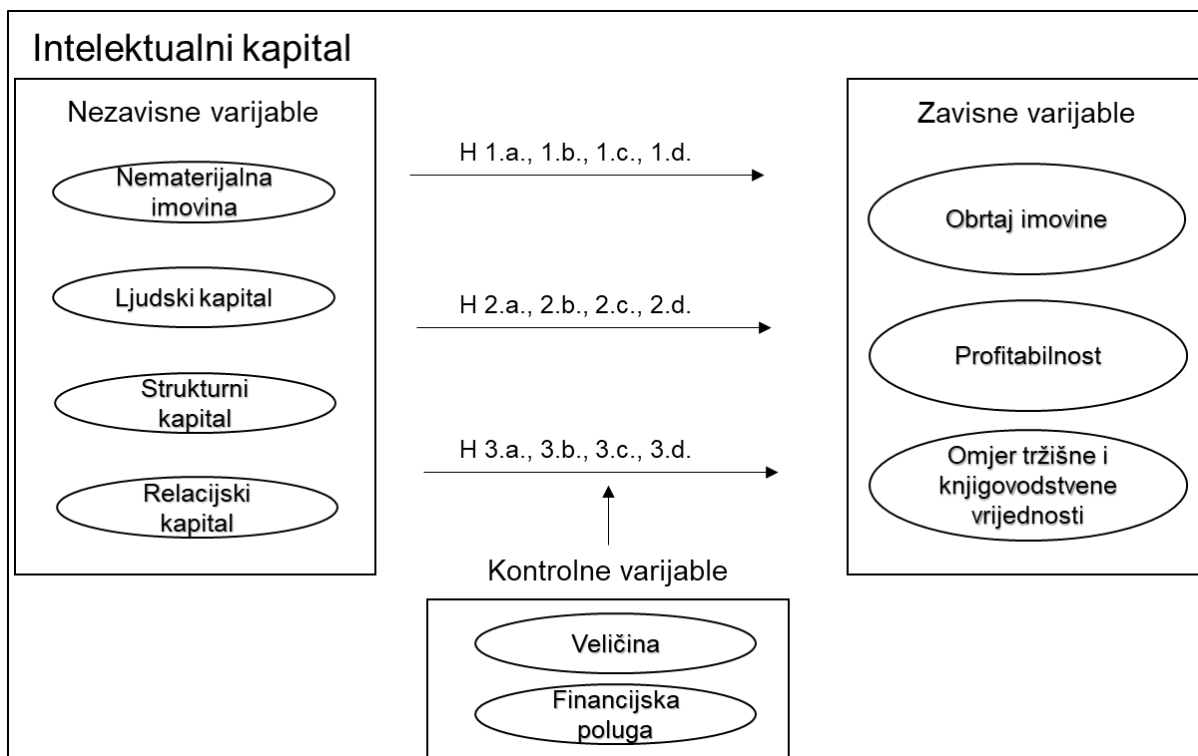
Intelektualni kapital

Nezavisne varijable

Nematerijalna imovina

Ljudski kapital

Strukturni kapital

Relacijski kapital

H 1.a., 1.b., 1.c., 1.d.

H 2.a., 2.b., 2.c., 2.d.

H 3.a., 3.b., 3.c., 3.d.

Zavisne varijable

Obrtaj imovine

Profitabilnost

Omjer tržišne i knjigovodstvene vrijednosti

Kontrolne varijable

Veličina

Financijska poluga